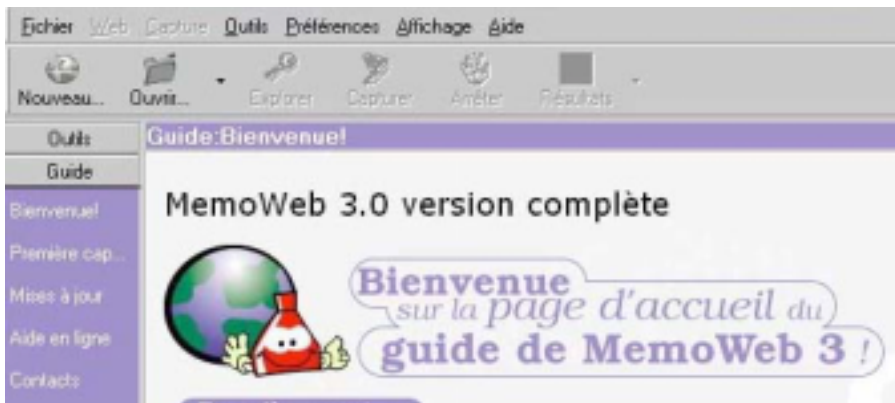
Fichier Web Capture Outils Préférences Affichage Aide

Nouveau... Ouvrir... Explorer Capturer Arrêter Résultats

Outils
Guide

Bienvenue!
Première cap...
Mises à jour
Aide en ligne
Contacts

Guide:Bienvenue!

MemoWeb 3.0 version complète

Bienvenue sur la page d'accueil du guide de MemoWeb 3 !